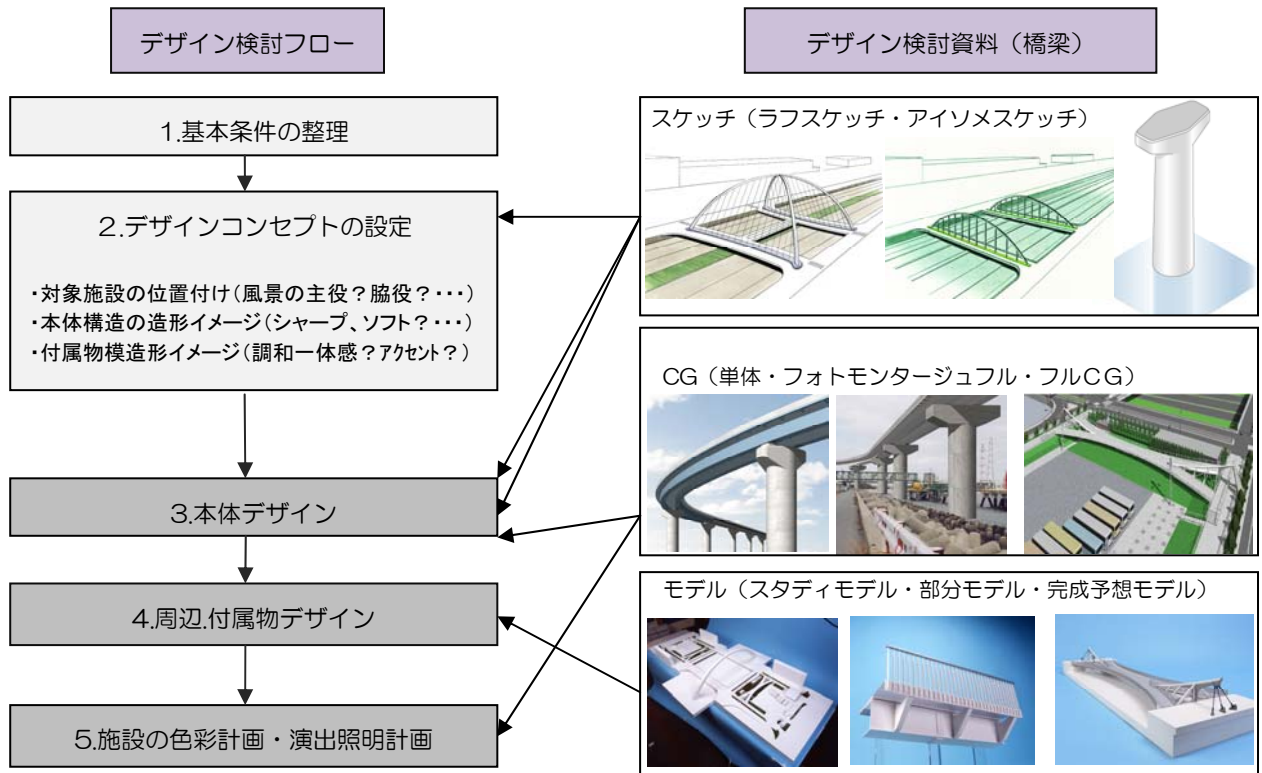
デザイン検討フロー

デザイン検討資料（橋梁）

1.基本条件の整理

2.デザインコンセプトの設定

・対象施設の位置付け（風景の主役？脇役？・・・）
・本体構造の造形イメージ（シャープ、ソフト？・・・）
・付属物模造形イメージ（調和一体感？アクセント？）

3.本体デザイン

4.周辺.付属物デザイン

5.施設の色彩計画・演出照明計画

スケッチ（ラフスケッチ・アイソメスケッチ）

CG（単体・フォトモンタージュフル・フルCG）

モデル（スタディモデル・部分モデル・完成予想モデル）